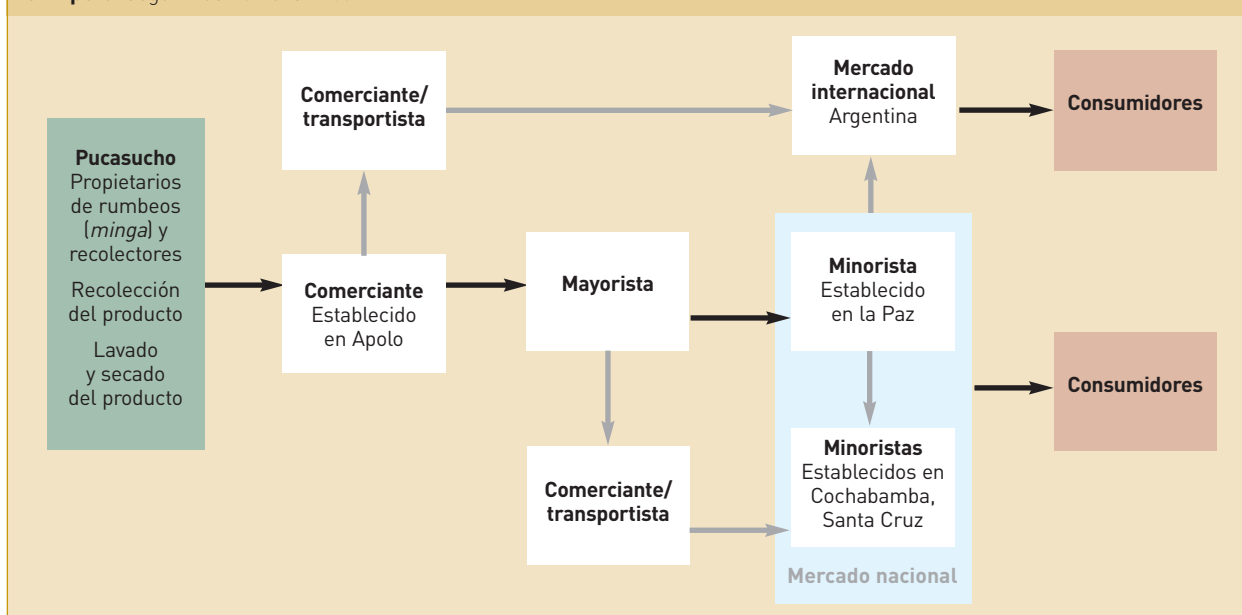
**Pucasucho**
Propietarios de rumbeos (*minga*) y recolectores

Recolección del producto

Lavado y secado del producto

**Comerciante/ transportista**

**Comerciante**
Establecido en Apolo

**Mayorista**

**Comerciante/ transportista**

**Mercado internacional**
Argentina

**Minorista**
Establecido en la Paz

**Minoristas**
Establecidos en Cochabamba, Santa Cruz

Mercado nacional

**Consumidores**

**Consumidores**